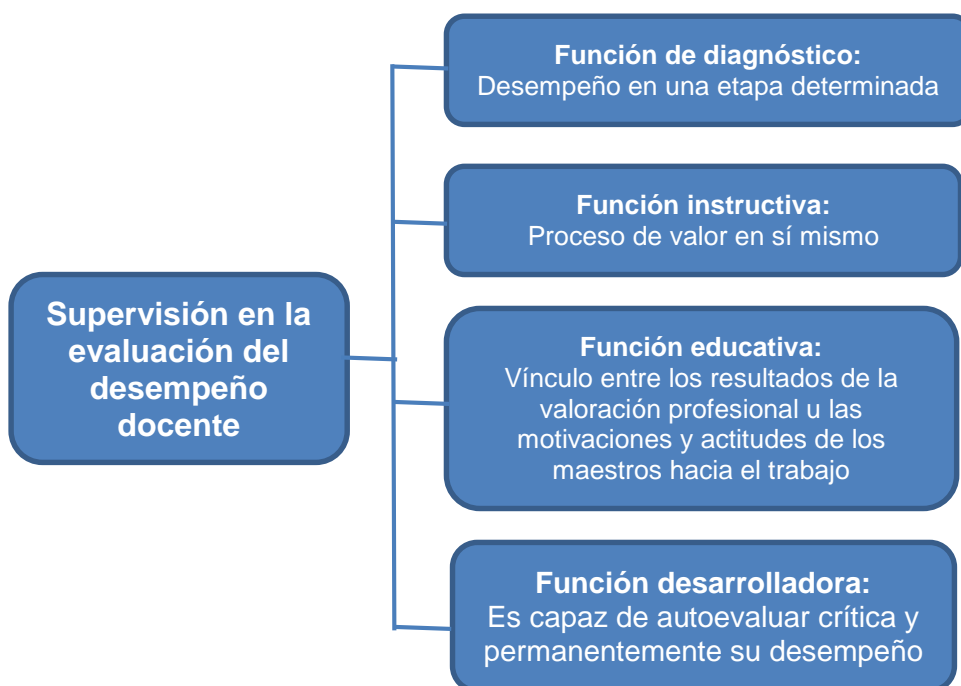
Supervisión en la evaluación del desempeño docente

Función de diagnóstico:
Desempeño en una etapa determinada

Función instructiva:
Proceso de valor en sí mismo

Función educativa:
Vínculo entre los resultados de la valoración profesional u las motivaciones y actitudes de los maestros hacia el trabajo

Función desarrolladora:
Es capaz de autoevaluar crítica y permanentemente su desempeño